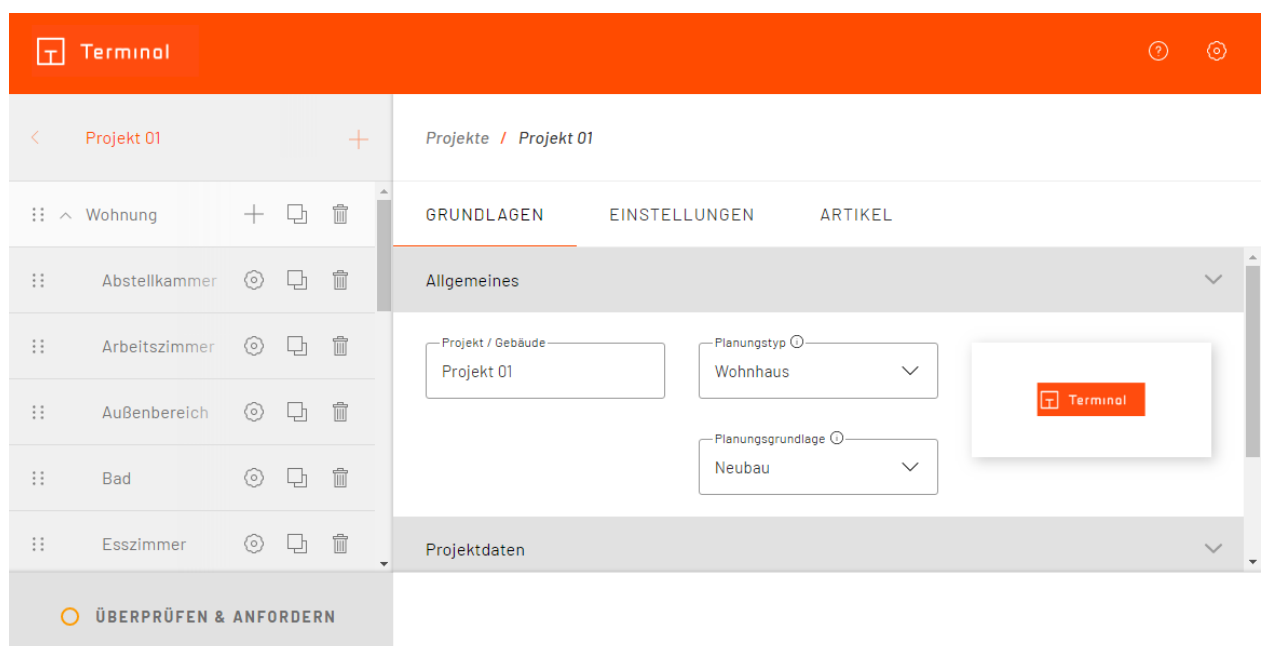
Terminal

Projekt 01

Wohnung

Abstellkammer

Arbeitszimmer

Außenbereich

Bad

Esszimmer

ÜBERPRÜFEN & ANFORDERN

Projekte / Projekt 01

GRUNDLAGEN

EINSTELLUNGEN

ARTIKEL

Allgemeines

Projekt / Gebäude
Projekt 01

Planungstyp
Wohnhaus

Planungsgrundlage
Neubau

Terminal

Projektdaten